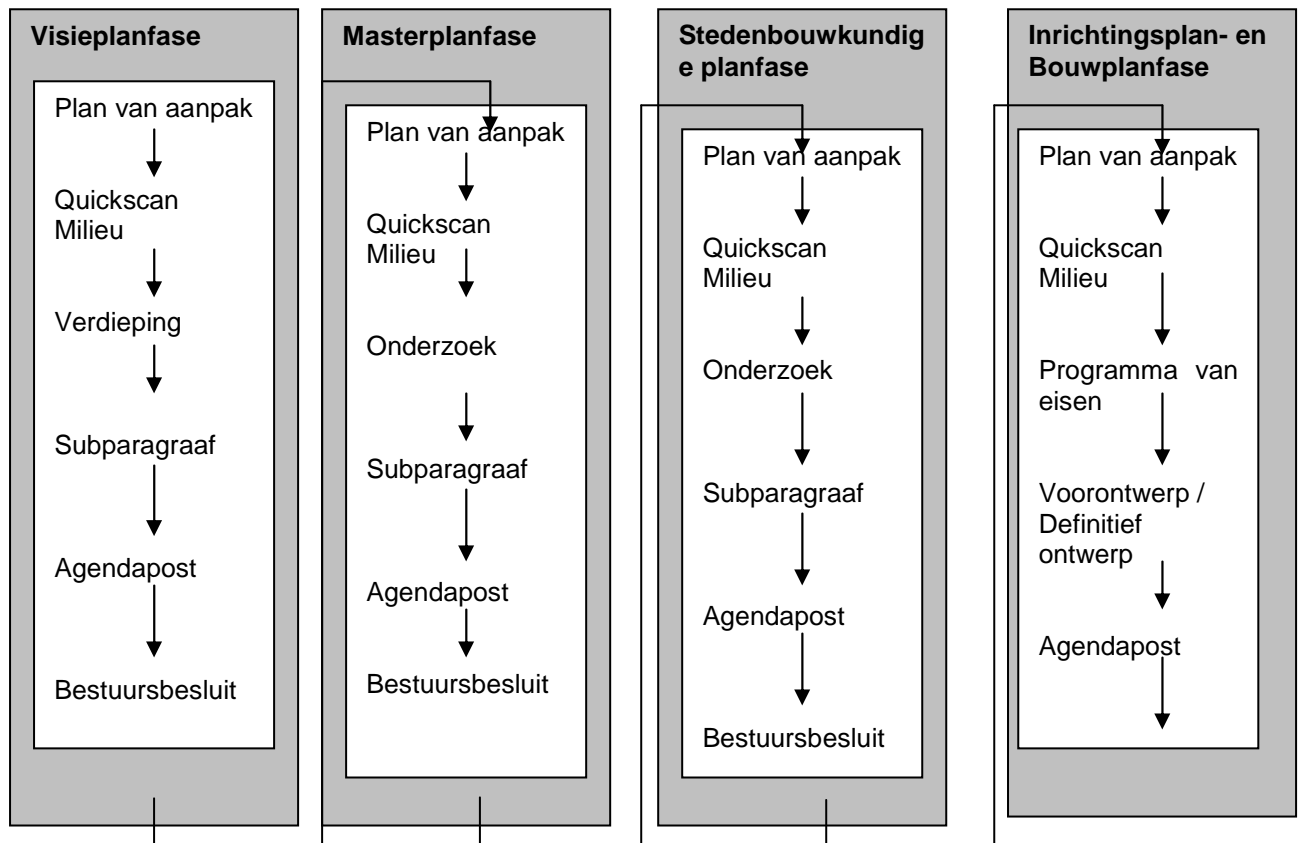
Visieplanfase

Plan van aanpak

Quickscan Milieu

Verdieping

Subparagraaf

Agendapost

Bestuursbesluit

Masterplanfase

Plan van aanpak

Quickscan Milieu

Onderzoek

Subparagraaf

Agendapost

Bestuursbesluit

Stedenbouwkundige planfase

Plan van aanpak

Quickscan Milieu

Onderzoek

Subparagraaf

Agendapost

Bestuursbesluit

Inrichtingsplan- en Bouwplanfase

Plan van aanpak

Quickscan Milieu

Programma van eisen

Voorontwerp / Definitief ontwerp

Agendapost